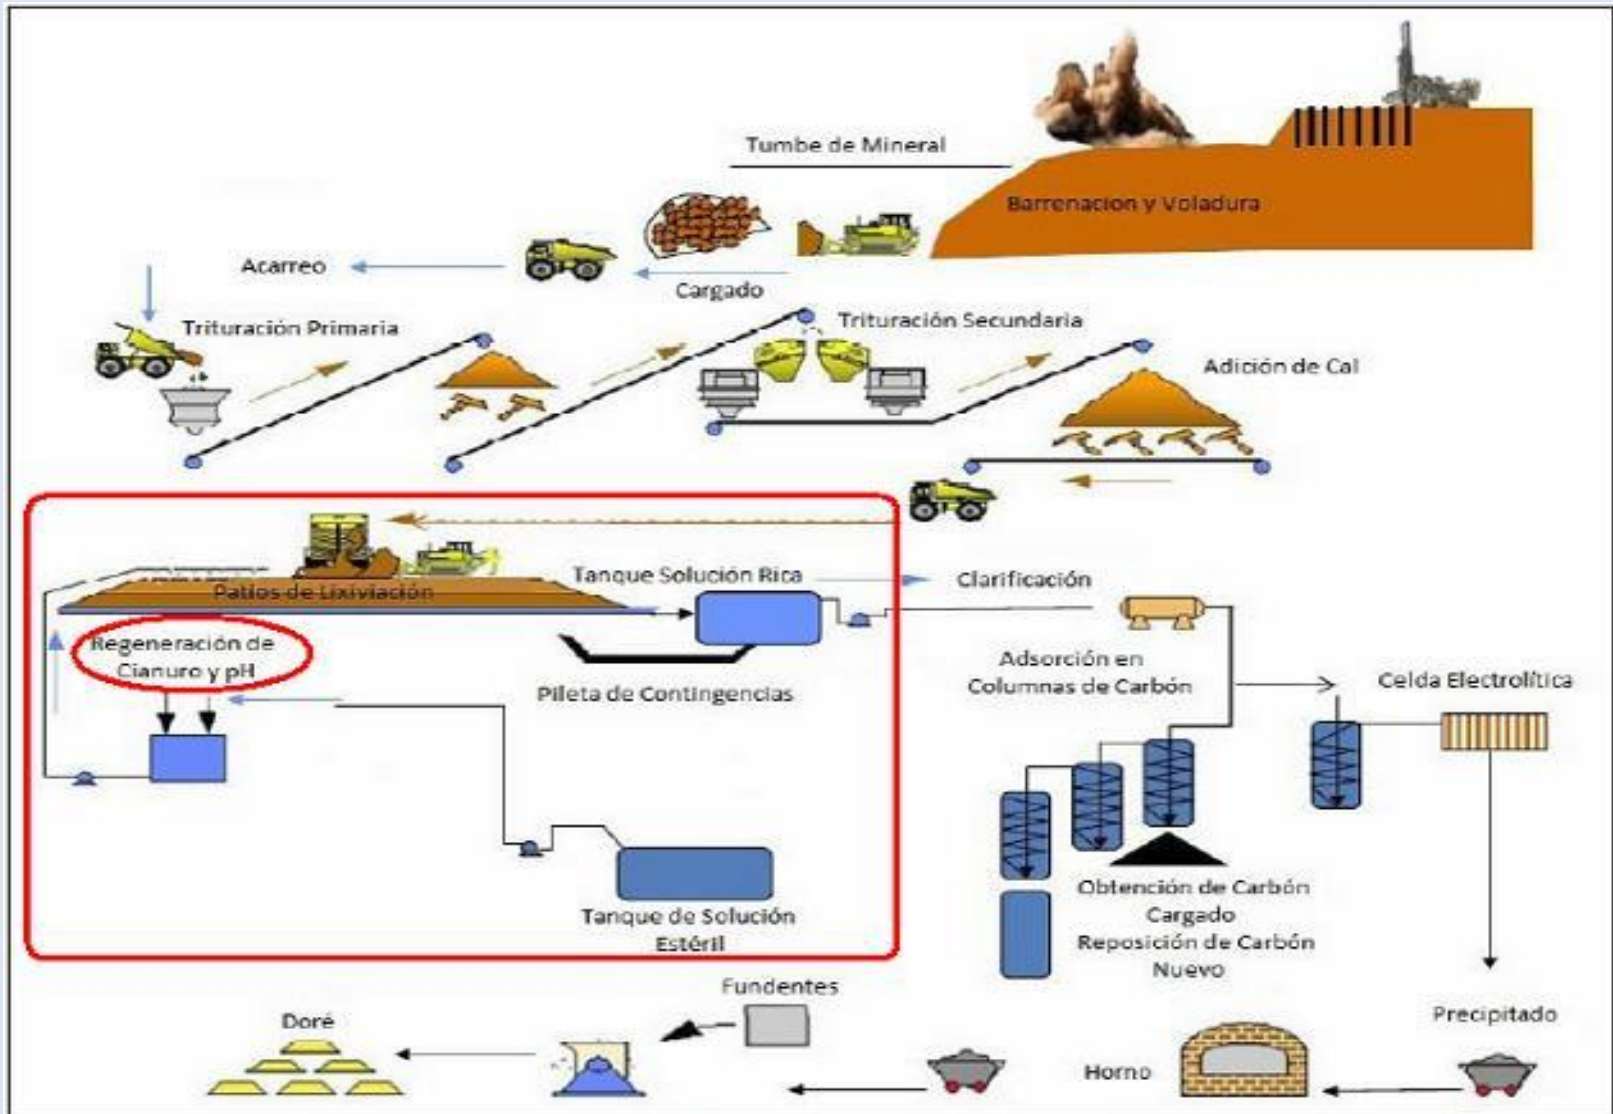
Tumbe de Mineral

Barrenacion y Voladura

Acarreo

Cargado

Trituración Primaria

Trituración Secundaria

Adición de Cal

Patios de Lixiviación

Tanque Solución Rica

Clarificación

Regeneración de Cianuro y pH

Pileta de Contingencias

Adsorción en Columnas de Carbón

Celda Electrolítica

Tanque de Solución Estéril

Obtención de Carbón Cargado
Reposición de Carbón Nuevo

Fundentes

Doré

Precipitado

Horno